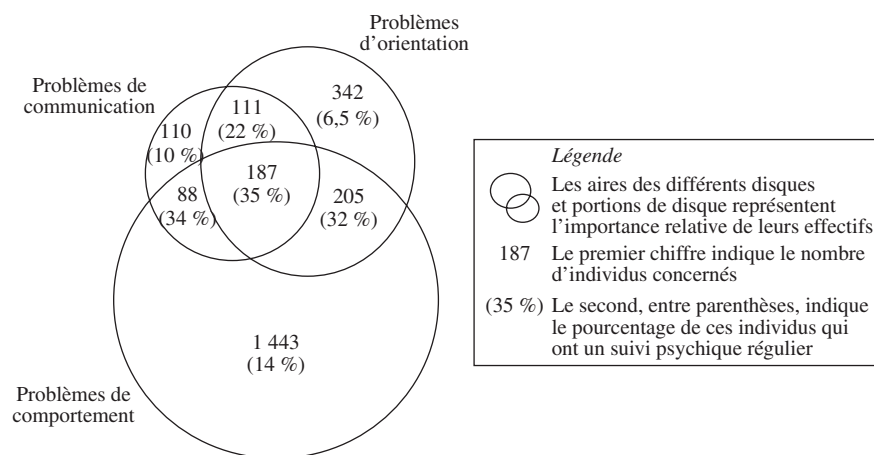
Problèmes d'orientation

Problèmes de communication

111 (22 %)

342 (6,5 %)

110 (10 %)

187 (35 %)

88 (34 %)

205 (32 %)

1 443 (14 %)

Problèmes de comportement

*Légende*

Les aires des différents disques et portions de disque représentent l'importance relative de leurs effectifs

187 Le premier chiffre indique le nombre d'individus concernés

(35 %) Le second, entre parenthèses, indique le pourcentage de ces individus qui ont un suivi psychique régulier